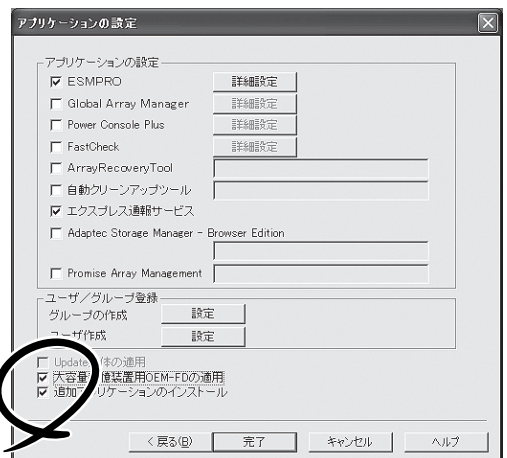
アプリケーションの設定

アプリケーションの設定
ESMPRO 詳細設定
Global Array Manager 詳細設定
Power Console Plus 詳細設定
FastCheck 詳細設定
ArrayRecoveryTool
自動クリーンアップツール
エクスプレス通報サービス
Adaptec Storage Manager - Browser Edition
Promise Array Management

ユーザ／グループ登録
グループの作成 設定
ユーザ作成 設定

Update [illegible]体の適用
大容量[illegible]憶装置用OEM-FDの適用
追加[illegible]リケーションのインストール

< 戻る(B) 完了 キャンセル ヘルプ